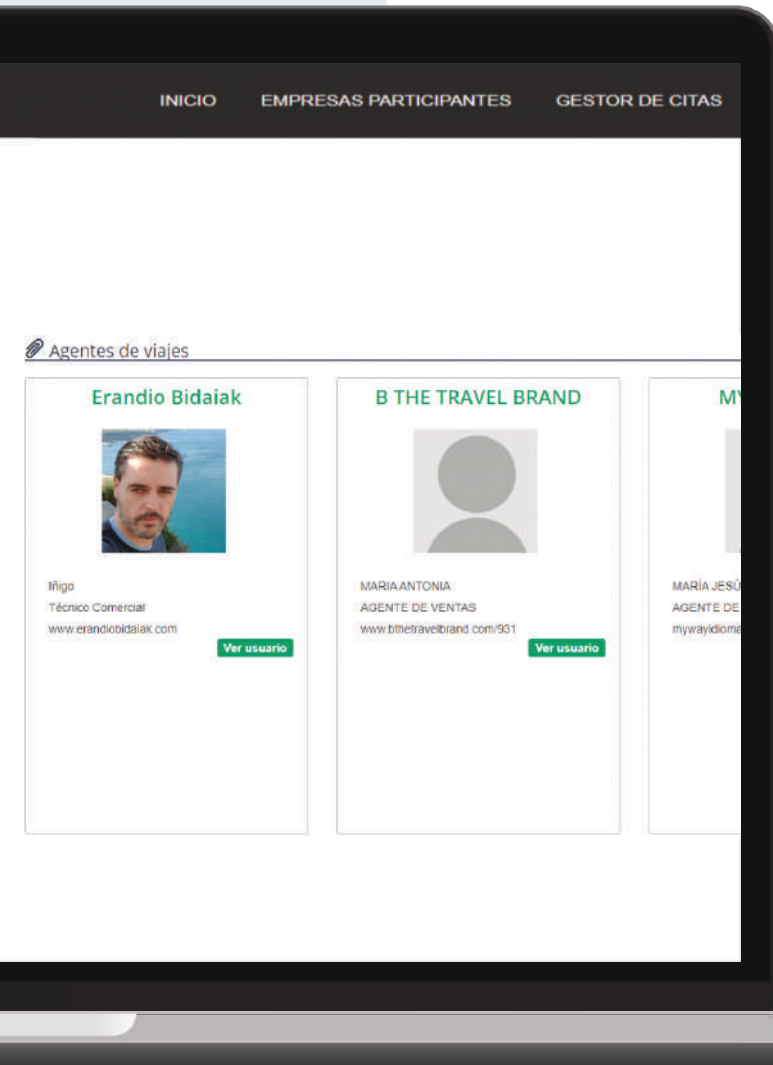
INICIO EMPRESAS PARTICIPANTES GESTOR DE CITAS

Agentes de viajes

Erandio Bidaiak

Iñigo
Técnico Comercial
www.erandiobidaiak.com

Ver usuario

B THE TRAVEL BRAND

MARIA ANTONIA
AGENTE DE VENTAS
www.bthetravelbrand.com/931

Ver usuario

MY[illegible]

MARÍA JESÚ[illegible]
AGENTE DE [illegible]
mywayidioma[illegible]